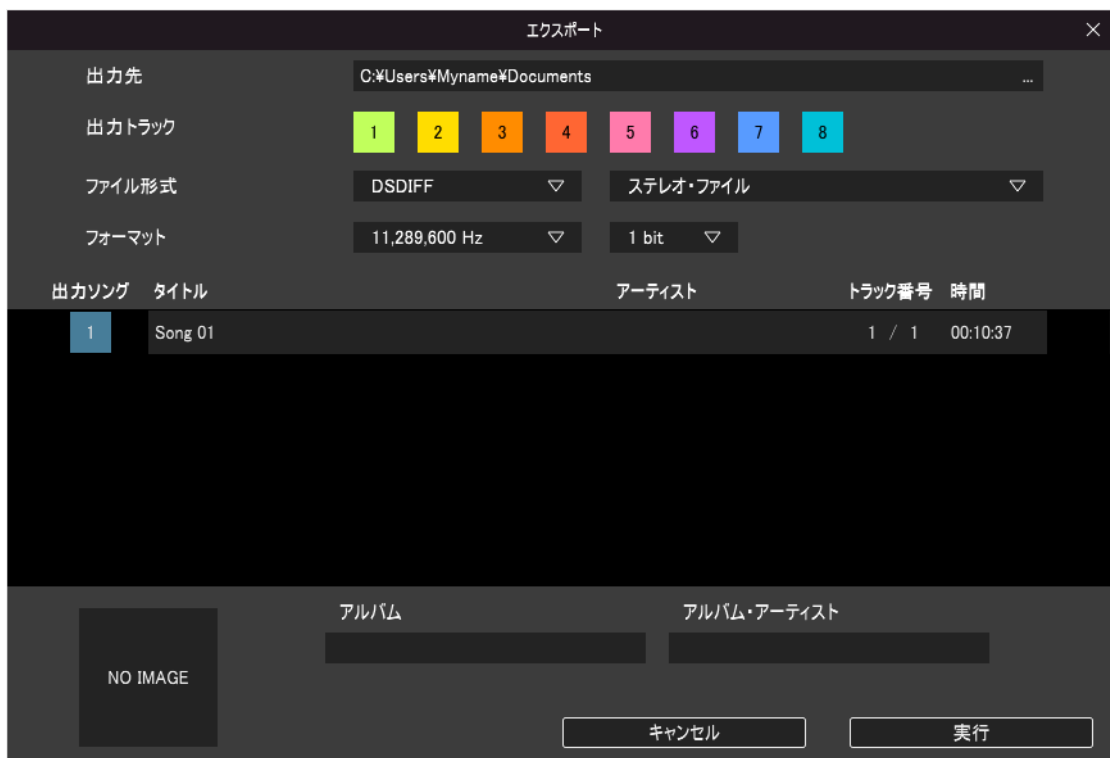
エクスポート

×

出力先 C:¥Users¥Myname¥Documents ...

出力トラック 1 2 3 4 5 6 7 8

ファイル形式 DSDIFF ▽ ステレオ・ファイル ▽

フォーマット 11,289,600 Hz ▽ 1 bit ▽

| 出力ソング | タイトル | アーティスト | トラック番号 | 時間 |
|---|---|---|---|---|
| 1 | Song 01 | | 1 / 1 | 00:10:37 |

NO IMAGE

アルバム

アルバム・アーティスト

キャンセル

実行